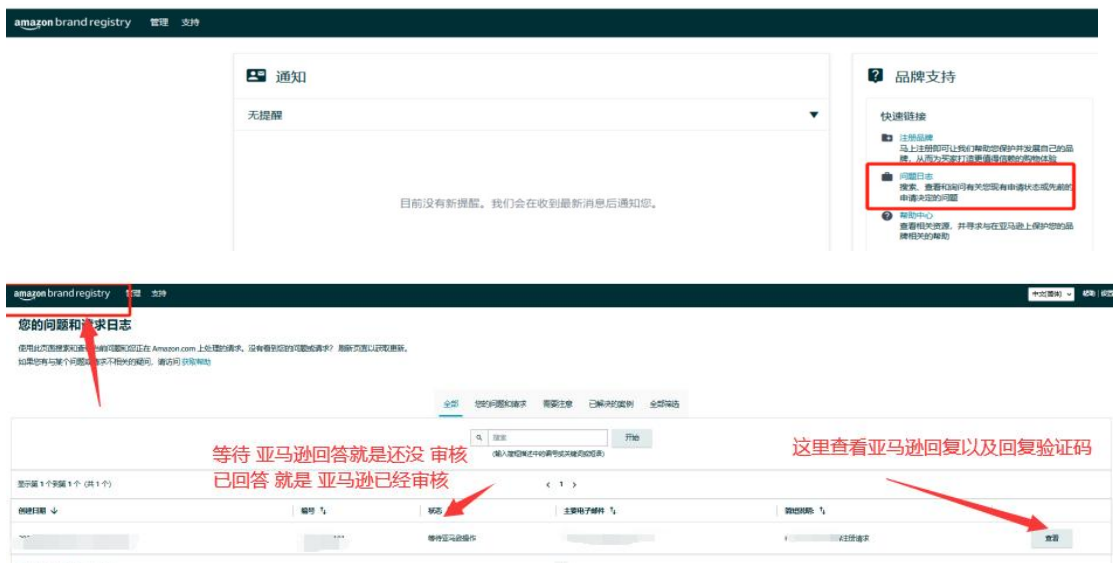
amazon brand registry 管理 支持

通知

无提醒

目前没有新提醒。我们会在收到最新消息后通知您。

品牌支持

快速链接

注册品牌
马上注册即可让我们帮助您保护并发展自己的品牌，从而为买家打造更值得信赖的购物体验

问题日志
搜索、查看和询问有关您现有申请状态或先前的申请决定的问题

帮助中心
查看相关资源，并寻求与在亚马逊上保护您的品牌相关的帮助

amazon brand registry 管理 支持

中文(简体) 帮助 | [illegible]

您的问题和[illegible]求日志

使用此页面搜索和查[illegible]的问题和您正在 Amazon.com 上处理的请求。没有看到您的问题或请求？刷新页面以获取更新。
如果您有与某个问题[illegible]求不相关的疑问，请访问 获取帮助

全部 您的问题和请求 需要注意 已解决的案例 全部筛选

搜索 开始
(输入说明陈述中的索号或关键词或短语)

等待 亚马逊回答就是还没 审核
已回答 就是 亚马逊已经审核

这里查看亚马逊回复以及回复验证码

显示第 1 个到第 1 个 (共 1 个)

< 1 >

| 创建日期 ↓ | 编号 ↑↓ | 状态 | 主要电子邮件 ↑↓ | 简短说明 ↑↓ | |
|---|---|---|---|---|---|
| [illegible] | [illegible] | 等待亚马逊操作 | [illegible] | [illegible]注册请求 | 查看 |